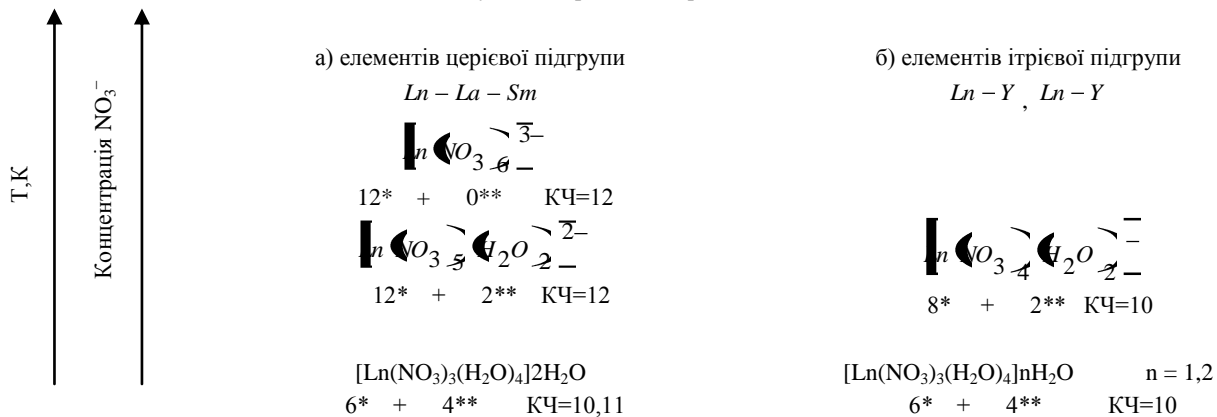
Т,К

Концентрація $NO_3^-$

а) елементів церієвої підгрупи

$Ln - La - Sm$

$[Ln(NO_3)_6]^{3-}$

12* + 0** КЧ=12

$[Ln(NO_3)_5(H_2O)_2]^{2-}$

12* + 2** КЧ=12

$[Ln(NO_3)_3(H_2O)_4]2H_2O$

6* + 4** КЧ=10,11

б) елементів ітрієвої підгрупи

$Ln - Y$ , $Ln - Y$

$[Ln(NO_3)_4(H_2O)_2]^-$

8* + 2** КЧ=10

$[Ln(NO_3)_3(H_2O)_4]nH_2O$ n = 1,2

6* + 4** КЧ=10